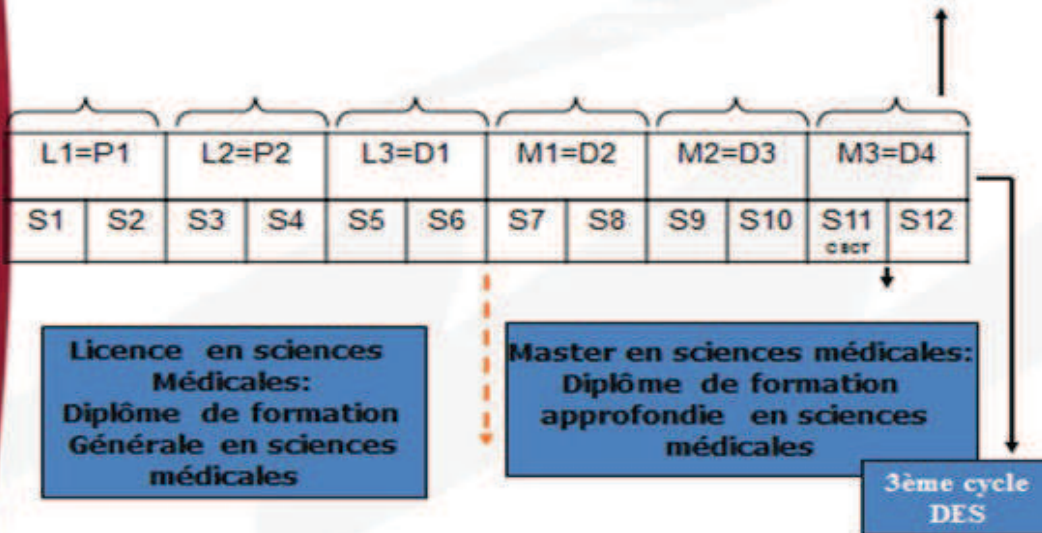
| L1=P1 | | L2=P2 | | L3=D1 | | M1=D2 | | M2=D3 | | M3=D4 | |
|---|---|---|---|---|---|---|---|---|---|---|---|
| S1 | S2 | S3 | S4 | S5 | S6 | S7 | S8 | S9 | S10 | S11 CSCT | S12 |

Licence en sciences Médicales: Diplôme de formation Générale en sciences médicales

Master en sciences médicales: Diplôme de formation approfondie en sciences médicales

3ème cycle DES